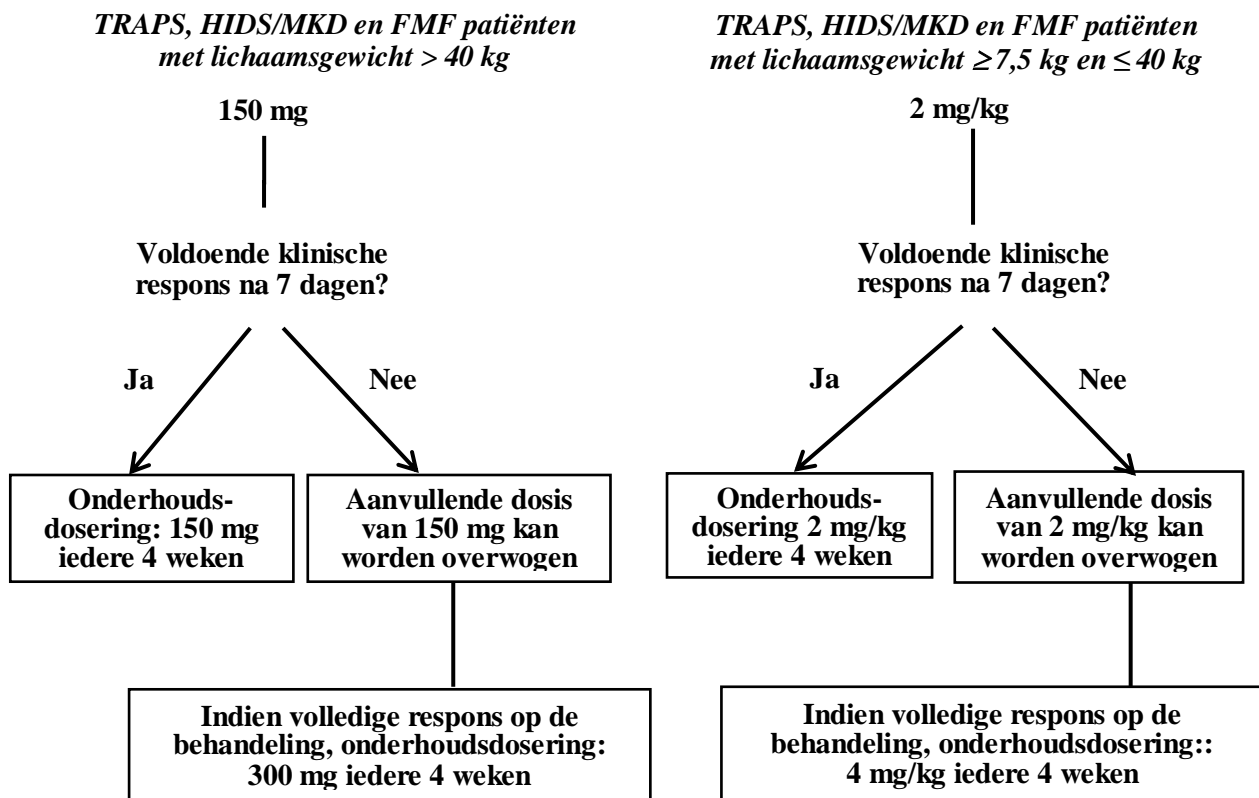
TRAPS, HIDS/MKD en FMF patiënten met lichaamsgewicht > 40 kg

150 mg

Voldoende klinische respons na 7 dagen?

Ja

Nee

Onderhoudsdosering: 150 mg iedere 4 weken

Aanvullende dosis van 150 mg kan worden overwogen

Indien volledige respons op de behandeling, onderhoudsdosering: 300 mg iedere 4 weken

TRAPS, HIDS/MKD en FMF patiënten met lichaamsgewicht $\geq$ 7,5 kg en $\leq$ 40 kg

2 mg/kg

Voldoende klinische respons na 7 dagen?

Ja

Nee

Onderhoudsdosering 2 mg/kg iedere 4 weken

Aanvullende dosis van 2 mg/kg kan worden overwogen

Indien volledige respons op de behandeling, onderhoudsdosering:: 4 mg/kg iedere 4 weken